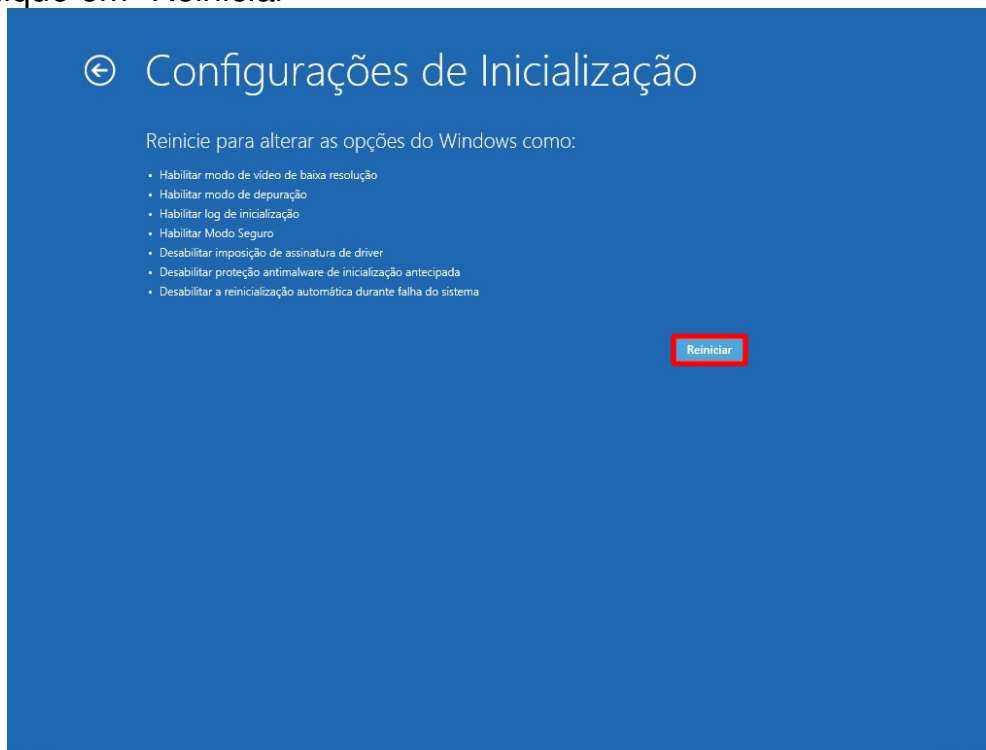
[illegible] em "Reiniciar"

Configurações de Inicialização

Reinicie para alterar as opções do Windows como:

- Habilitar modo de vídeo de baixa resolução
- Habilitar modo de depuração
- Habilitar log de inicialização
- Habilitar Modo Seguro
- Desabilitar imposição de assinatura de driver
- Desabilitar proteção antimalware de inicialização antecipada
- Desabilitar a reinicialização automática durante falha do sistema

Reiniciar